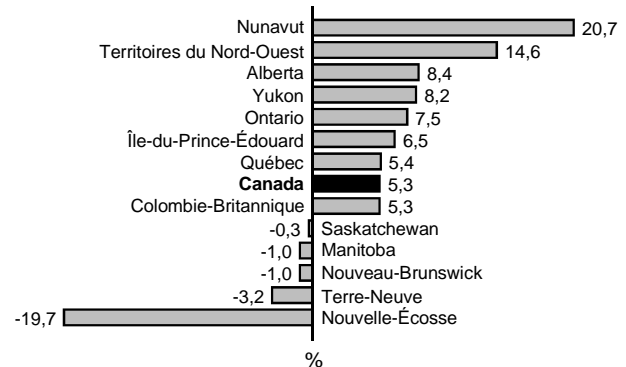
Nunavut 20,7
Territoires du Nord-Ouest 14,6
Alberta 8,4
Yukon 8,2
Ontario 7,5
Île-du-Prince-Édouard 6,5
Québec 5,4
**Canada** 5,3
Colombie-Britannique 5,3
-0,3 Saskatchewan
-1,0 Manitoba
-1,0 Nouveau-Brunswick
-3,2 Terre-Neuve
-19,7 Nouvelle-Écosse

%